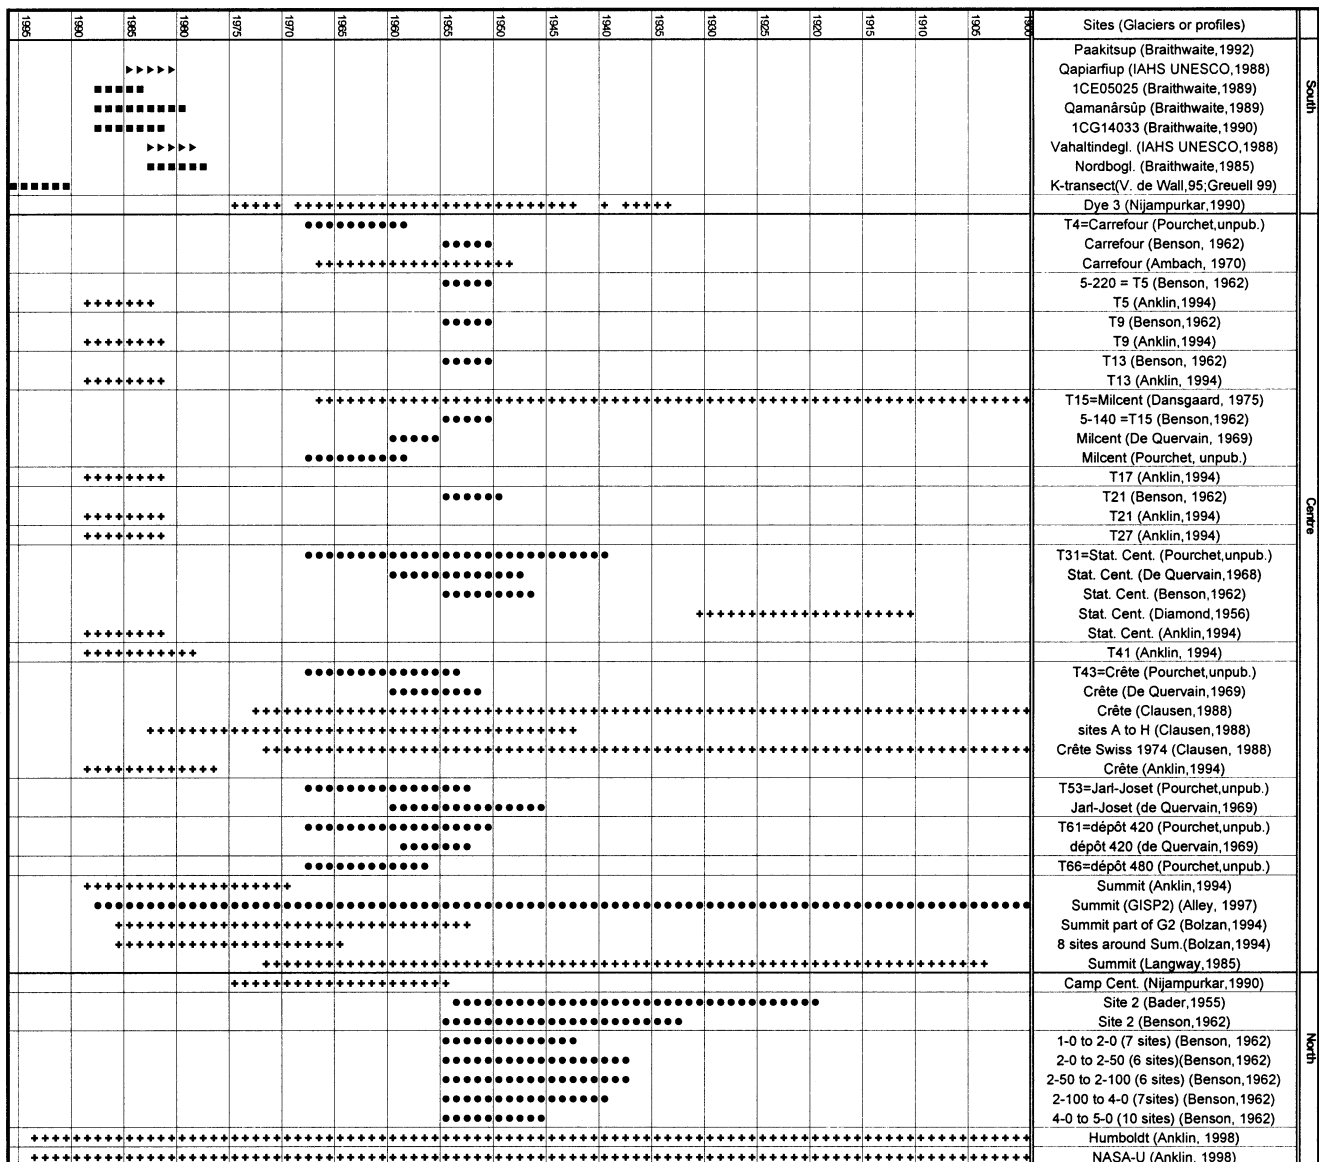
| 1995 | 1990 | 1985 | 1980 | 1975 | 1970 | 1965 | 1960 | 1955 | 1950 | 1945 | 1940 | 1935 | 1930 | 1925 | 1920 | 1915 | 1910 | 1905 | 1900 | Sites (Glaciers or profiles) | |
|---|---|---|---|---|---|---|---|---|---|---|---|---|---|---|---|---|---|---|---|---|---|
| | | | | | | | | | | | | | | | | | | | | Paakitsup (Braithwaite,1992) | South |
| | | | | | | | | | | | | | | | | | | | | Qapiarfiup (IAHS UNESCO,1988) | |
| | | | | | | | | | | | | | | | | | | | | 1CE05025 (Braithwaite,1989) | |
| | | | | | | | | | | | | | | | | | | | | Qamanârsûp (Braithwaite,1989) | |
| | | | | | | | | | | | | | | | | | | | | 1CG14033 (Braithwaite,1990) | |
| | | | | | | | | | | | | | | | | | | | | Vahaltindegl. (IAHS UNESCO,1988) | |
| | | | | | | | | | | | | | | | | | | | | Nordbogl. (Braithwaite,1985) | |
| | | | | | | | | | | | | | | | | | | | | K-transect(V. de Wall,95;Greuell 99) | |
| | | | | | | | | | | | | | | | | | | | | Dye 3 (Nijampurkar,1990) | |
| | | | | | | | | | | | | | | | | | | | | T4=Carrefour (Pourchet,unpub.) | Centre |
| | | | | | | | | | | | | | | | | | | | | Carrefour (Benson, 1962) | |
| | | | | | | | | | | | | | | | | | | | | Carrefour (Ambach, 1970) | |
| | | | | | | | | | | | | | | | | | | | | 5-220 = T5 (Benson, 1962) | |
| | | | | | | | | | | | | | | | | | | | | T5 (Anklin,1994) | |
| | | | | | | | | | | | | | | | | | | | | T9 (Benson,1962) | |
| | | | | | | | | | | | | | | | | | | | | T9 (Anklin,1994) | |
| | | | | | | | | | | | | | | | | | | | | T13 (Benson, 1962) | |
| | | | | | | | | | | | | | | | | | | | | T13 (Anklin, 1994) | |
| | | | | | | | | | | | | | | | | | | | | T15=Milcent (Dansgaard, 1975) | |
| | | | | | | | | | | | | | | | | | | | | 5-140 =T15 (Benson,1962) | |
| | | | | | | | | | | | | | | | | | | | | Milcent (De Quervain, 1969) | |
| | | | | | | | | | | | | | | | | | | | | Milcent (Pourchet, unpub.) | |
| | | | | | | | | | | | | | | | | | | | | T17 (Anklin,1994) | |
| | | | | | | | | | | | | | | | | | | | | T21 (Benson, 1962) | |
| | | | | | | | | | | | | | | | | | | | | T21 (Anklin,1994) | |
| | | | | | | | | | | | | | | | | | | | | T27 (Anklin,1994) | |
| | | | | | | | | | | | | | | | | | | | | T31=Stat. Cent. (Pourchet,unpub.) | |
| | | | | | | | | | | | | | | | | | | | | Stat. Cent. (De Quervain,1968) | |
| | | | | | | | | | | | | | | | | | | | | Stat. Cent. (Benson,1962) | |
| | | | | | | | | | | | | | | | | | | | | Stat. Cent. (Diamond,1956) | |
| | | | | | | | | | | | | | | | | | | | | Stat. Cent. (Anklin,1994) | |
| | | | | | | | | | | | | | | | | | | | | T41 (Anklin, 1994) | |
| | | | | | | | | | | | | | | | | | | | | T43=Crête (Pourchet,unpub.) | |
| | | | | | | | | | | | | | | | | | | | | Crête (De Quervain,1969) | |
| | | | | | | | | | | | | | | | | | | | | Crête (Clausen,1988) | |
| | | | | | | | | | | | | | | | | | | | | sites A to H (Clausen,1988) | |
| | | | | | | | | | | | | | | | | | | | | Crête Swiss 1974 (Clausen, 1988) | |
| | | | | | | | | | | | | | | | | | | | | Crête (Anklin,1994) | |
| | | | | | | | | | | | | | | | | | | | | T53=Jarl-Joset (Pourchet,unpub.) | |
| | | | | | | | | | | | | | | | | | | | | Jarl-Joset (de Quervain,1969) | |
| | | | | | | | | | | | | | | | | | | | | T61=dépôt 420 (Pourchet,unpub.) | |
| | | | | | | | | | | | | | | | | | | | | dépôt 420 (de Quervain,1969) | |
| | | | | | | | | | | | | | | | | | | | | T66=dépôt 480 (Pourchet,unpub.) | |
| | | | | | | | | | | | | | | | | | | | | Summit (Anklin,1994) | |
| | | | | | | | | | | | | | | | | | | | | Summit (GISP2) (Alley, 1997) | |
| | | | | | | | | | | | | | | | | | | | | Summit part of G2 (Bolzan,1994) | |
| | | | | | | | | | | | | | | | | | | | | 8 sites around Sum.(Bolzan,1994) | |
| | | | | | | | | | | | | | | | | | | | | Summit (Langway,1985) | |
| | | | | | | | | | | | | | | | | | | | | Camp Cent. (Nijampurkar,1990) | North |
| | | | | | | | | | | | | | | | | | | | | Site 2 (Bader,1955) | |
| | | | | | | | | | | | | | | | | | | | | Site 2 (Benson,1962) | |
| | | | | | | | | | | | | | | | | | | | | 1-0 to 2-0 (7 sites) (Benson, 1962) | |
| | | | | | | | | | | | | | | | | | | | | 2-0 to 2-50 (6 sites)(Benson,1962) | |
| | | | | | | | | | | | | | | | | | | | | 2-50 to 2-100 (6 sites) (Benson,1962) | |
| | | | | | | | | | | | | | | | | | | | | 2-100 to 4-0 (7sites) (Benson,1962) | |
| | | | | | | | | | | | | | | | | | | | | 4-0 to 5-0 (10 sites) (Benson, 1962) | |
| | | | | | | | | | | | | | | | | | | | | Humboldt (Anklin, 1998) | |
| | | | | | | | | | | | | | | | | | | | | NASA-U (Anklin, 1998) | |